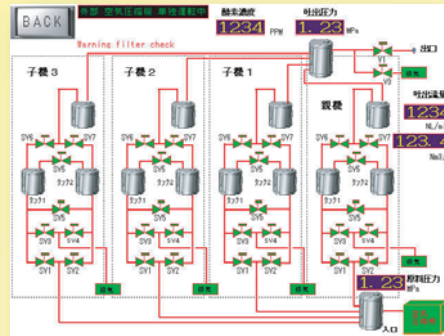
BACK

外部 空気圧縮機 単独運転中

酸素濃度

1234 PPM

吐出圧力

1.23 MPa

Warning filter check

出口

V1

V3

排気

子機3

子機2

子機1

親機

吐出流量

1234

NL/m

123.4

Nm3

SV6 SV7

SV6 SV7

SV6 SV7

SV6 SV7

タンク1 タンク2

タンク1 タンク2

タンク1 タンク2

タンク1 タンク2

SV5

SV5

SV5

SV5

SV3 SV4

SV3 SV4

SV3 SV4

SV3 SV4

SV1 SV2

SV1 SV2

SV1 SV2

SV1 SV2

排気

排気

排気

排気

原料圧力

1.23

MPa

入口

12